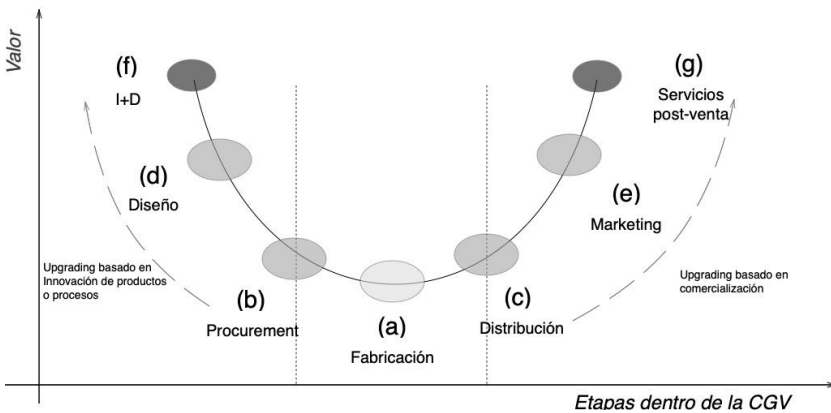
Valor

(f)
I+D

(g)
Servicios post-venta

(d)
Diseño

(e)
Marketing

Upgrading basado en Innovación de productos o procesos

Upgrading basado en comercialización

(b)
Procurement

(a)
Fabricación

(c)
Distribución

Etapas dentro de la CGV